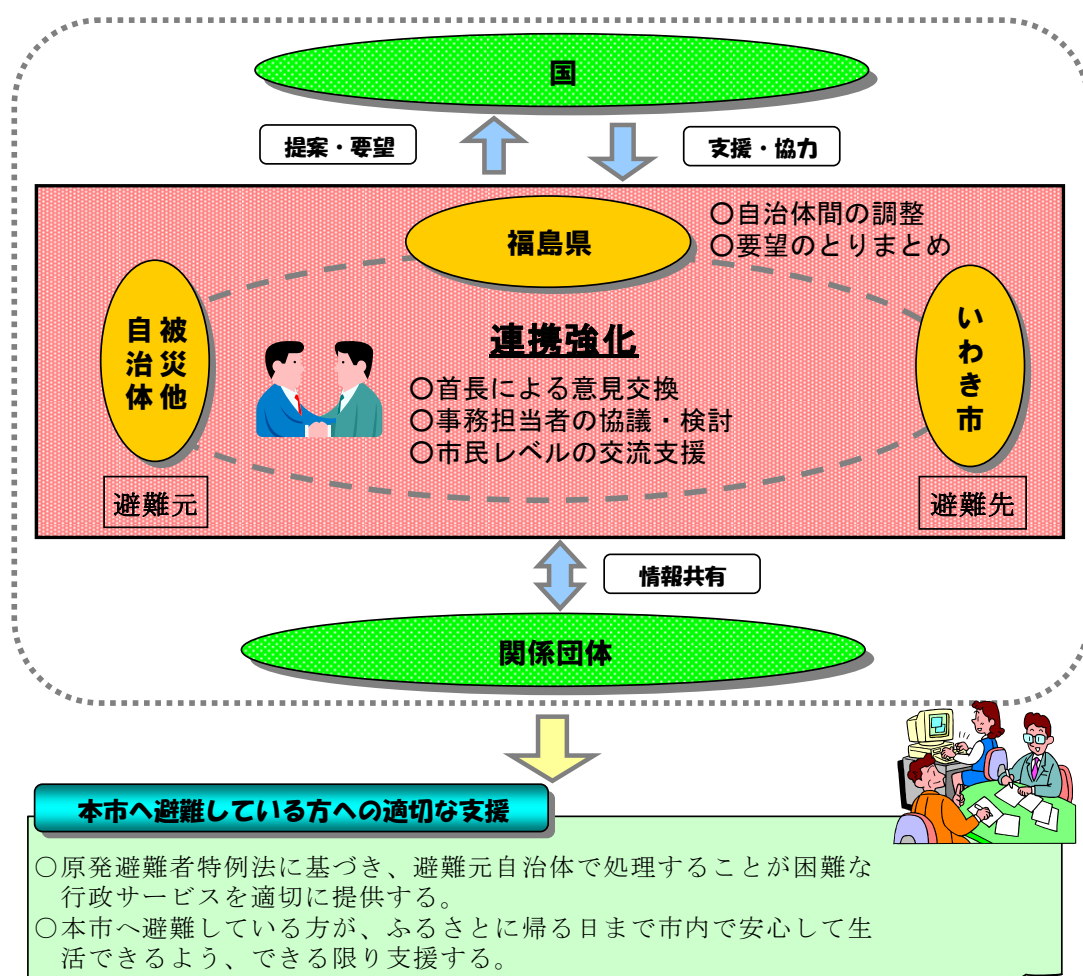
国

提案・要望

支援・協力

福島県

○自治体間の調整
○要望のとりまとめ

被災他自治体

連携強化

○首長による意見交換
○事務担当者の協議・検討
○市民レベルの交流支援

いわき市

避難元

避難先

情報共有

関係団体

本市へ避難している方への適切な支援

○原発避難者特例法に基づき、避難元自治体で処理することが困難な行政サービスを適切に提供する。
○本市へ避難している方が、ふるさとに帰る日まで市内で安心して生活できるよう、できる限り支援する。